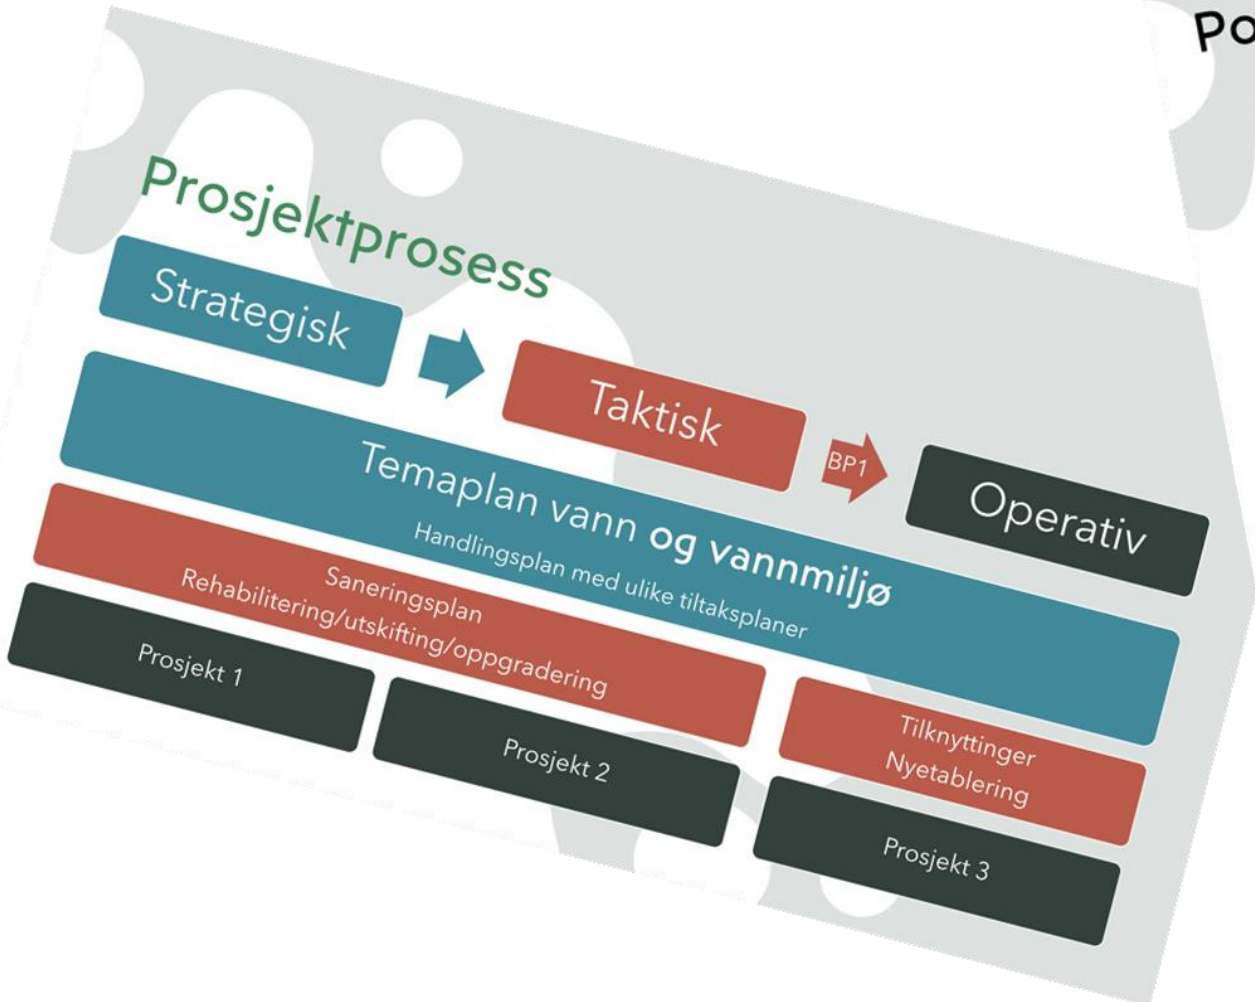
Po

Prosjektprosess

Strategisk

Taktisk

BP1

Operativ

Temaplan vann og vannmiljø

Handlingsplan med ulike tiltaksplaner

Saneringsplan
Rehabilitering/utskifting/oppgradering

Tilknyttinger
Nyetablering

Prosjekt 1

Prosjekt 2

Prosjekt 3